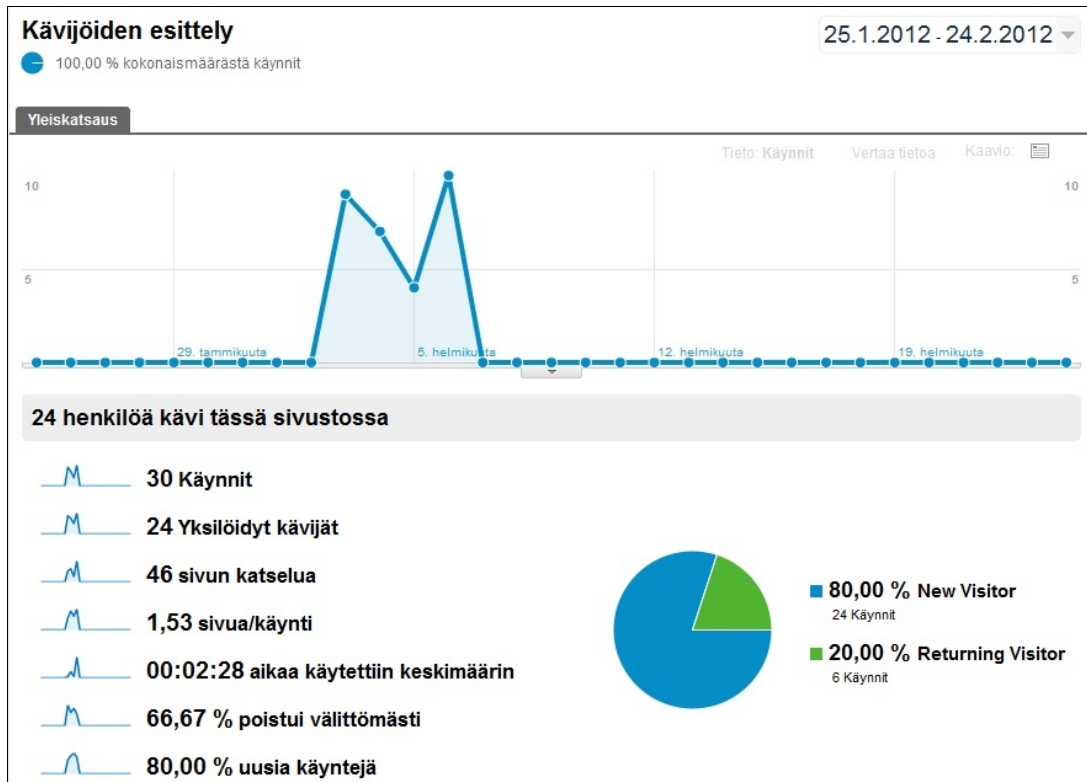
Kävijöiden esittely

100,00 % kokonaismäärästä käynnit

25.1.2012 - 24.2.2012

Yleiskatsaus

Tieto: Käynnit Vertaa tietoa Kaavio:

10 10

5 5

29. tammikuuta 5. helmikuuta 12. helmikuuta 19. helmikuuta

24 henkilöä kävi tässä sivustossa

30 Käynnit

24 Yksilöidyt kävijät

46 sivun katselua

1,53 sivua/käynti

00:02:28 aikaa käytettiin keskimäärin

66,67 % poistui välittömästi

80,00 % uusia käyntejä

80,00 % New Visitor
24 Käynnit

20,00 % Returning Visitor
6 Käynnit